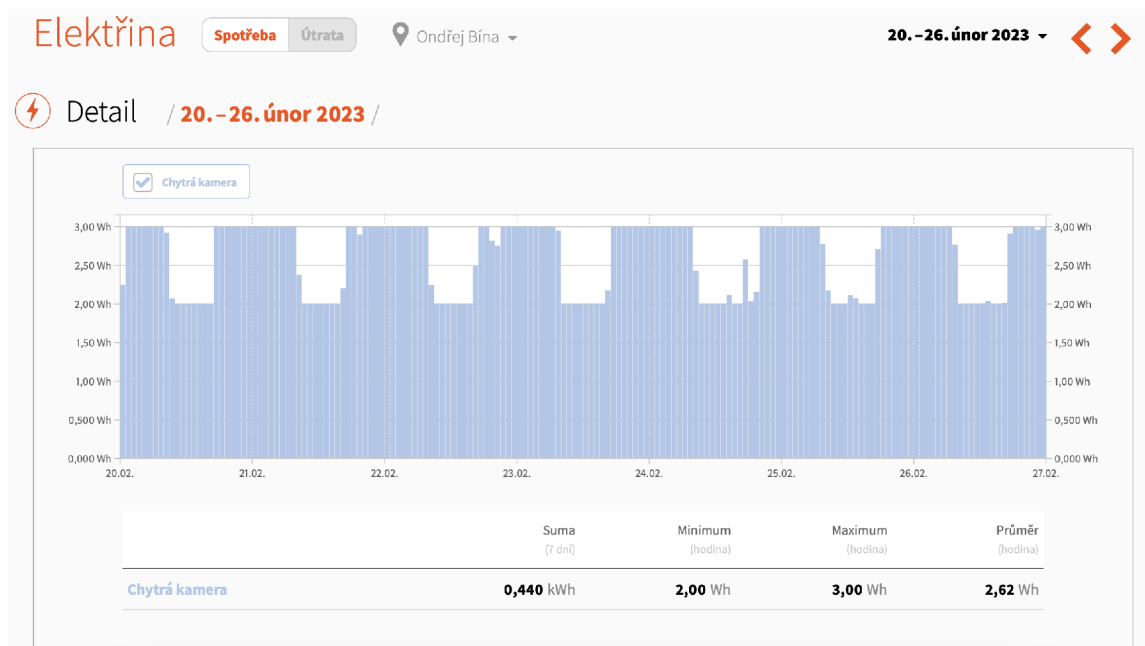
Elektřina Spotřeba Útrata Ondřej Bína 20. – 26. únor 2023

Detail / 20. – 26. únor 2023 /

Chytrá kamera

3,00 Wh
2,50 Wh
2,00 Wh
1,50 Wh
1,00 Wh
0,500 Wh
0,000 Wh

20.02. 21.02. 22.02. 23.02. 24.02. 25.02. 26.02. 27.02.

| | Suma (7 dní) | Minimum (hodina) | Maximum (hodina) | Průměr (hodina) |
|---|---|---|---|---|
| Chytrá kamera | 0,440 kWh | 2,00 Wh | 3,00 Wh | 2,62 Wh |